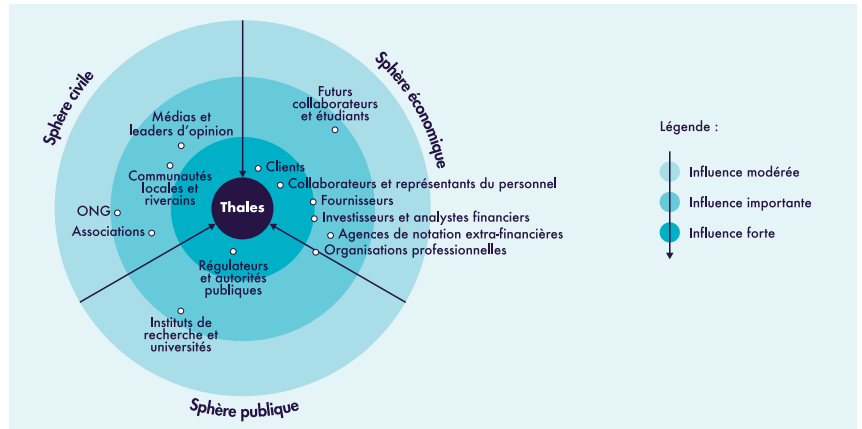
Sphère civile

Sphère économique

Sphère publique

Thales

Médias et leaders d'opinion

Communautés locales et riverains

ONG

Associations

Futurs collaborateurs et étudiants

Clients

Collaborateurs et représentants du personnel

Fournisseurs

Investisseurs et analystes financiers

Agences de notation extra-financières

Organisations professionnelles

Régulateurs et autorités publiques

Instituts de recherche et universités

Légende :

Influence modérée

Influence importante

Influence forte